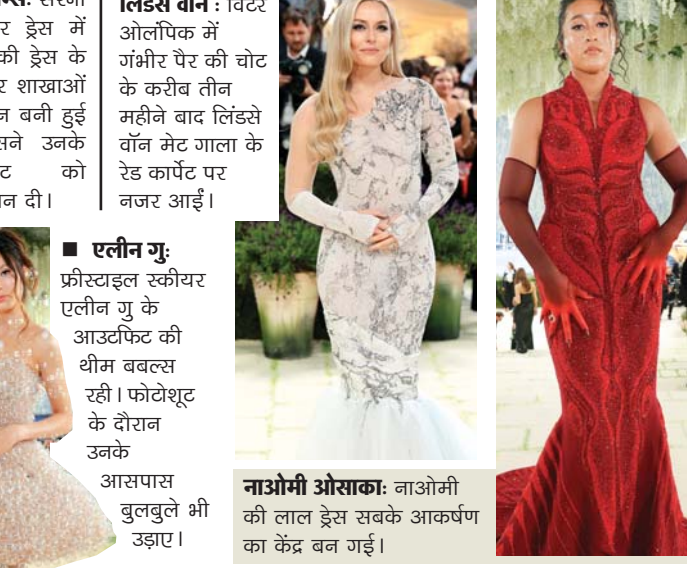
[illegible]सः सरेना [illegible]र ड्रेस में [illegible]की ड्रेस के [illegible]र शाखाओं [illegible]न बनी हुई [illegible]सने उनके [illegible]ट को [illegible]न दी।

लिंडसे वॉन : विंटर ओलंपिक में गंभीर पैर की चोट के करीब तीन महीने बाद लिंडसे वॉन मेट गाला के रेड कार्पेट पर नजर आईं।

■ एलीन गुः फ्रीस्टाइल स्कीयर एलीन गु के आउटफिट की थीम बबल्स रही। फोटोशूट के दौरान उनके आसपास बुलबुले भी उड़ाए।

नाओमी ओसाकाः नाओमी की लाल ड्रेस सबके आकर्षण का केंद्र बन गई।